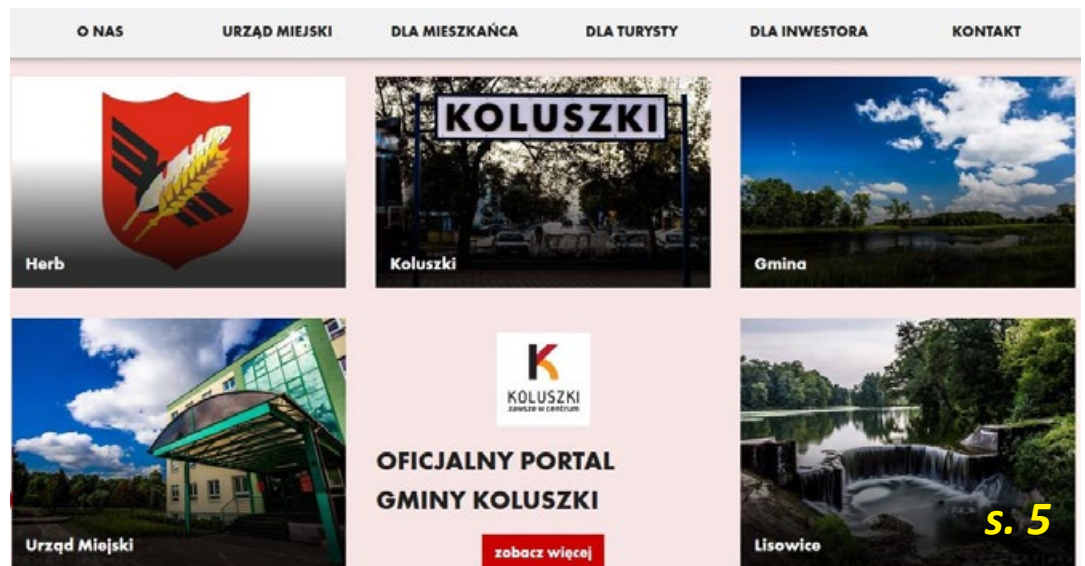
O NAS URZĄD MIEJSKI DLA MIESZKAŃCA DLA TURYSTY DLA INWESTORA KONTAKT

KOLUSZKI

Herb

Koluszki

Gmina

K
KOLUSZKI
zawsze w centrum

OFICJALNY PORTAL GMINY KOLUSZKI

zobacz więcej

Urząd Miejski

Lisowice

s. 5